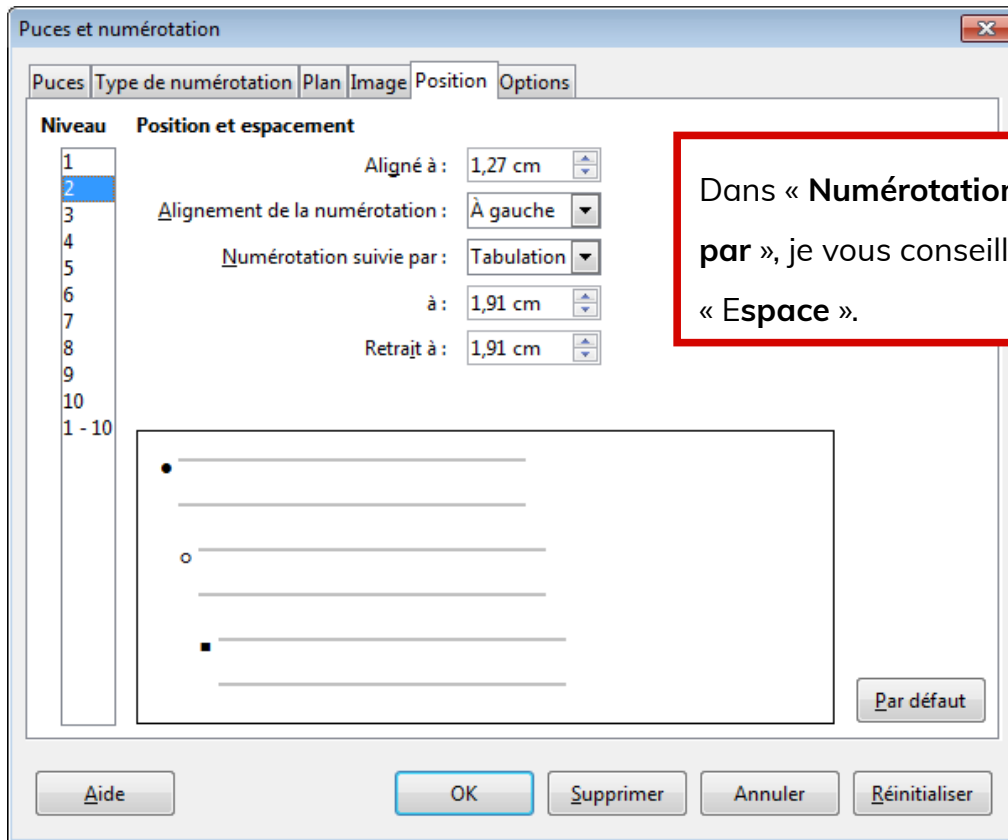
Puces et numérotation

Puces | Type de numérotation | Plan | Image | Position | Options

Niveau
1
2
3
4
5
6
7
8
9
10
1 - 10

Position et espacement

Aligné à : 1,27 cm
Alignement de la numérotation : À gauche
Numérotation suivie par : Tabulation
à : 1,91 cm
Retrait à : 1,91 cm

Dans « **Numérotation** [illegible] **par** », je vous conseill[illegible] « E**space** ».

Par défaut

Aide
OK
Supprimer
Annuler
Réinitialiser